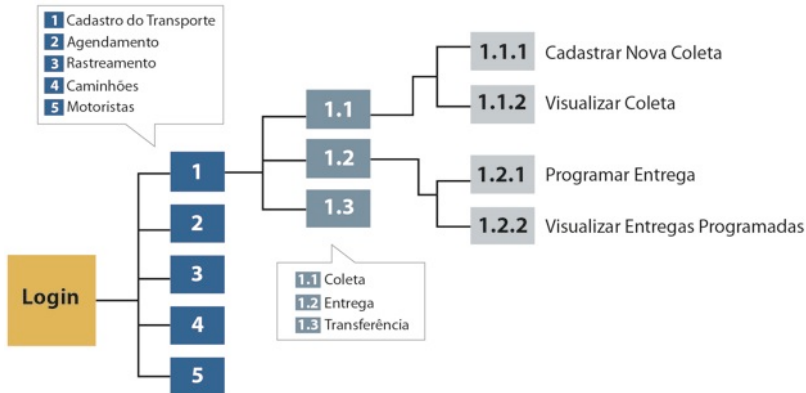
1 Cadastro do Transporte
2 Agendamento
3 Rastreamento
4 Caminhões
5 Motoristas

Login

1

2

3

4

5

1.1

1.2

1.3

1.1 Coleta
1.2 Entrega
1.3 Transferência

1.1.1 Cadastrar Nova Coleta

1.1.2 Visualizar Coleta

1.2.1 Programar Entrega

1.2.2 Visualizar Entregas Programadas